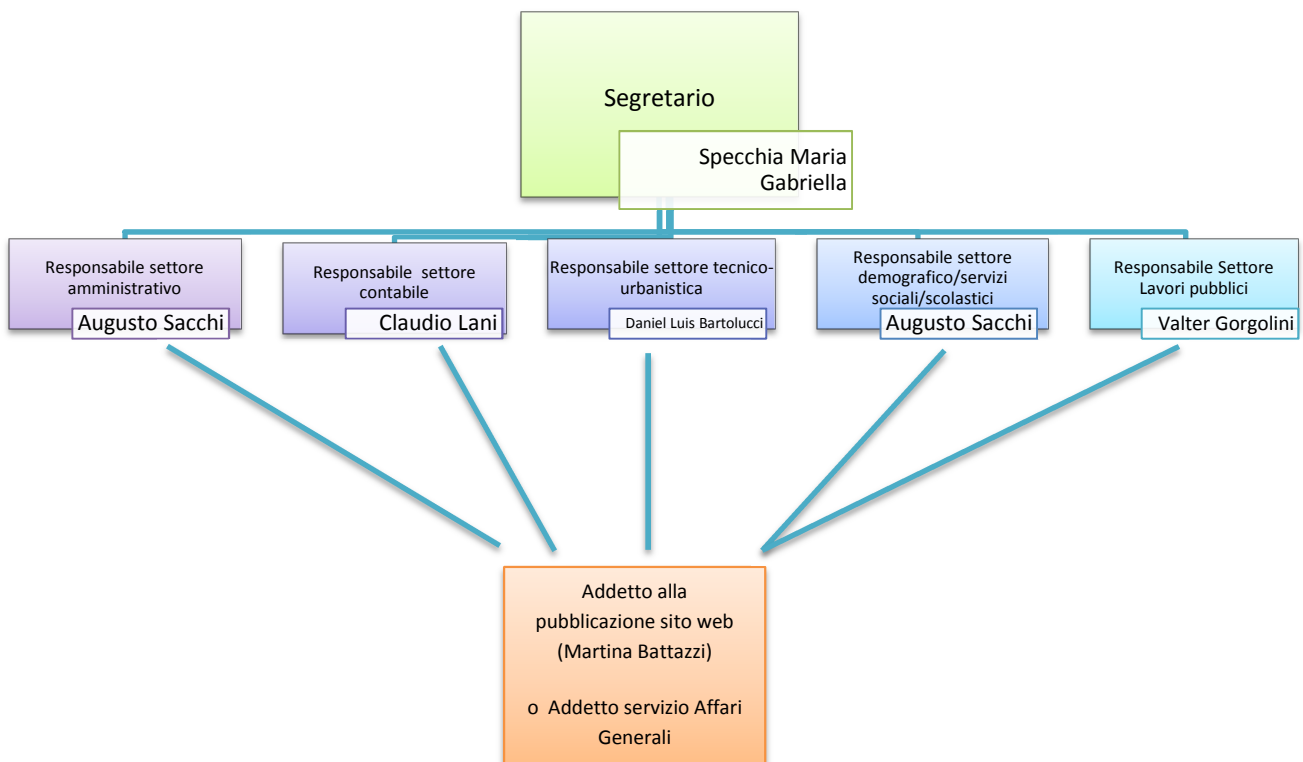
Segretario

Specchia Maria Gabriella

Responsabile settore amministrativo

Augusto Sacchi

Responsabile settore contabile

Claudio Lani

Responsabile settore tecnico-urbanistica

Daniel Luis Bartolucci

Responsabile settore demografico/servizi sociali/scolastici

Augusto Sacchi

Responsabile Settore Lavori pubblici

Valter Gorgolini

Addetto alla pubblicazione sito web (Martina Battazzi)

o Addetto servizio Affari Generali